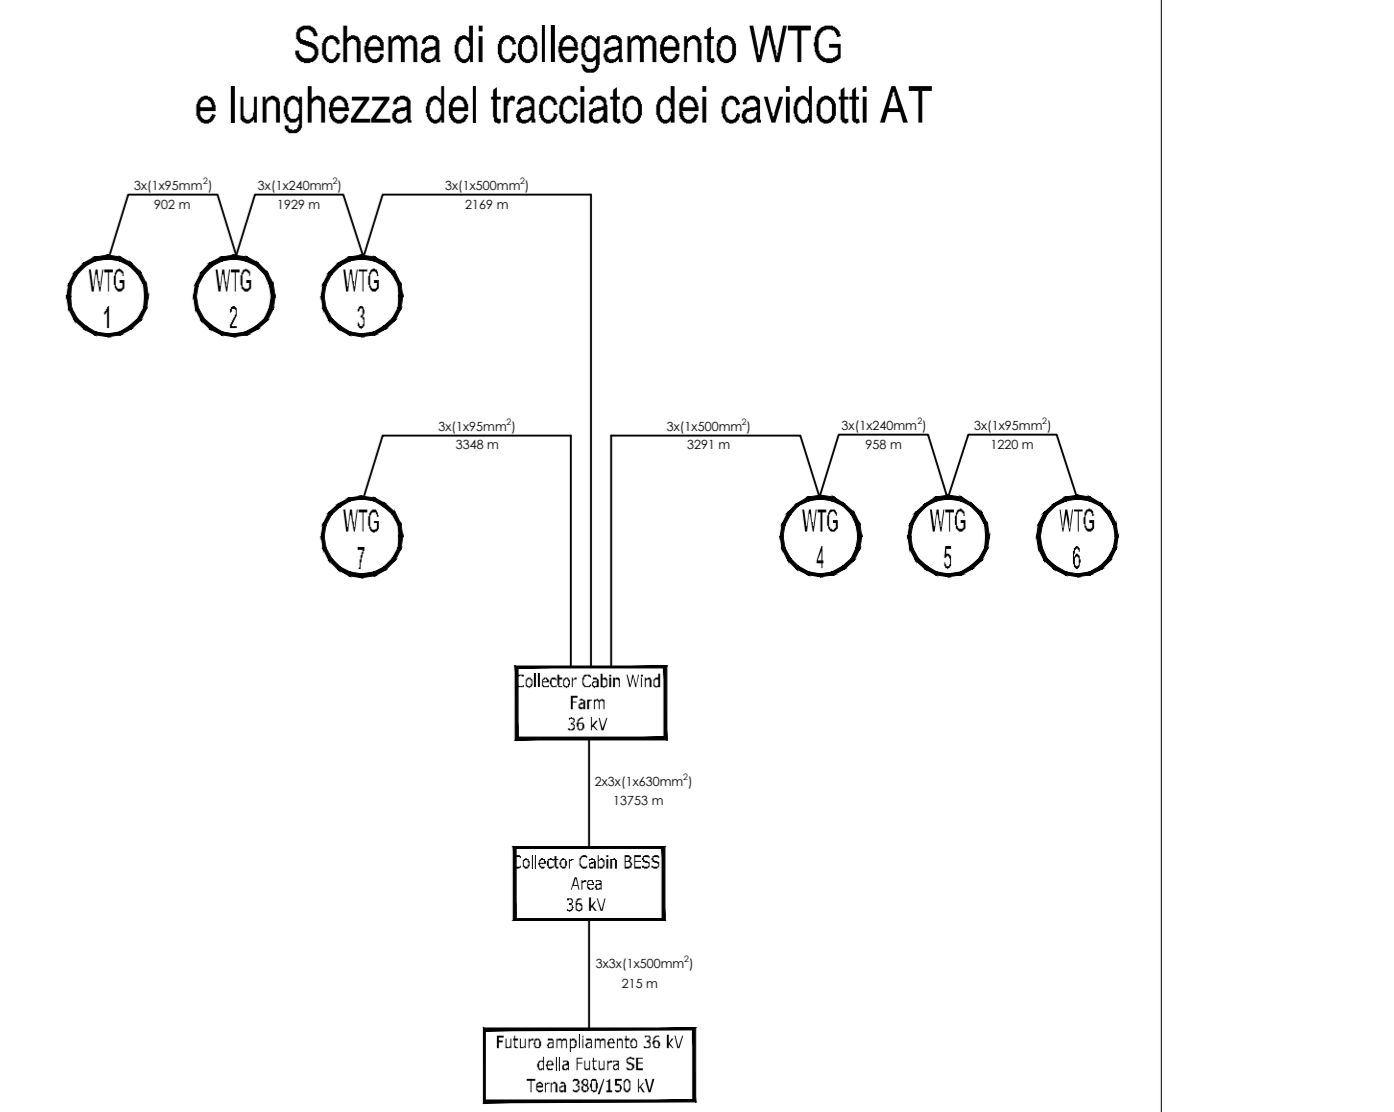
Schema di collegamento WTG
e lunghezza del tracciato dei cavidotti AT

3x(1x95mm$^2$)
902 m

3x(1x240mm$^2$)
1929 m

3x(1x500mm$^2$)
2169 m

WTG 1

WTG 2

WTG 3

3x(1x95mm$^2$)
3348 m

3x(1x500mm$^2$)
3291 m

3x(1x240mm$^2$)
958 m

3x(1x95mm$^2$)
1220 m

WTG 7

WTG 4

WTG 5

WTG 6

Collector Cabin Wind Farm
36 kV

2x3x(1x630mm$^2$)
13753 m

Collector Cabin BESS Area
36 kV

3x3x(1x500mm$^2$)
215 m

Futuro ampliamento 36 kV
della Futura SE
Terna 380/150 kV